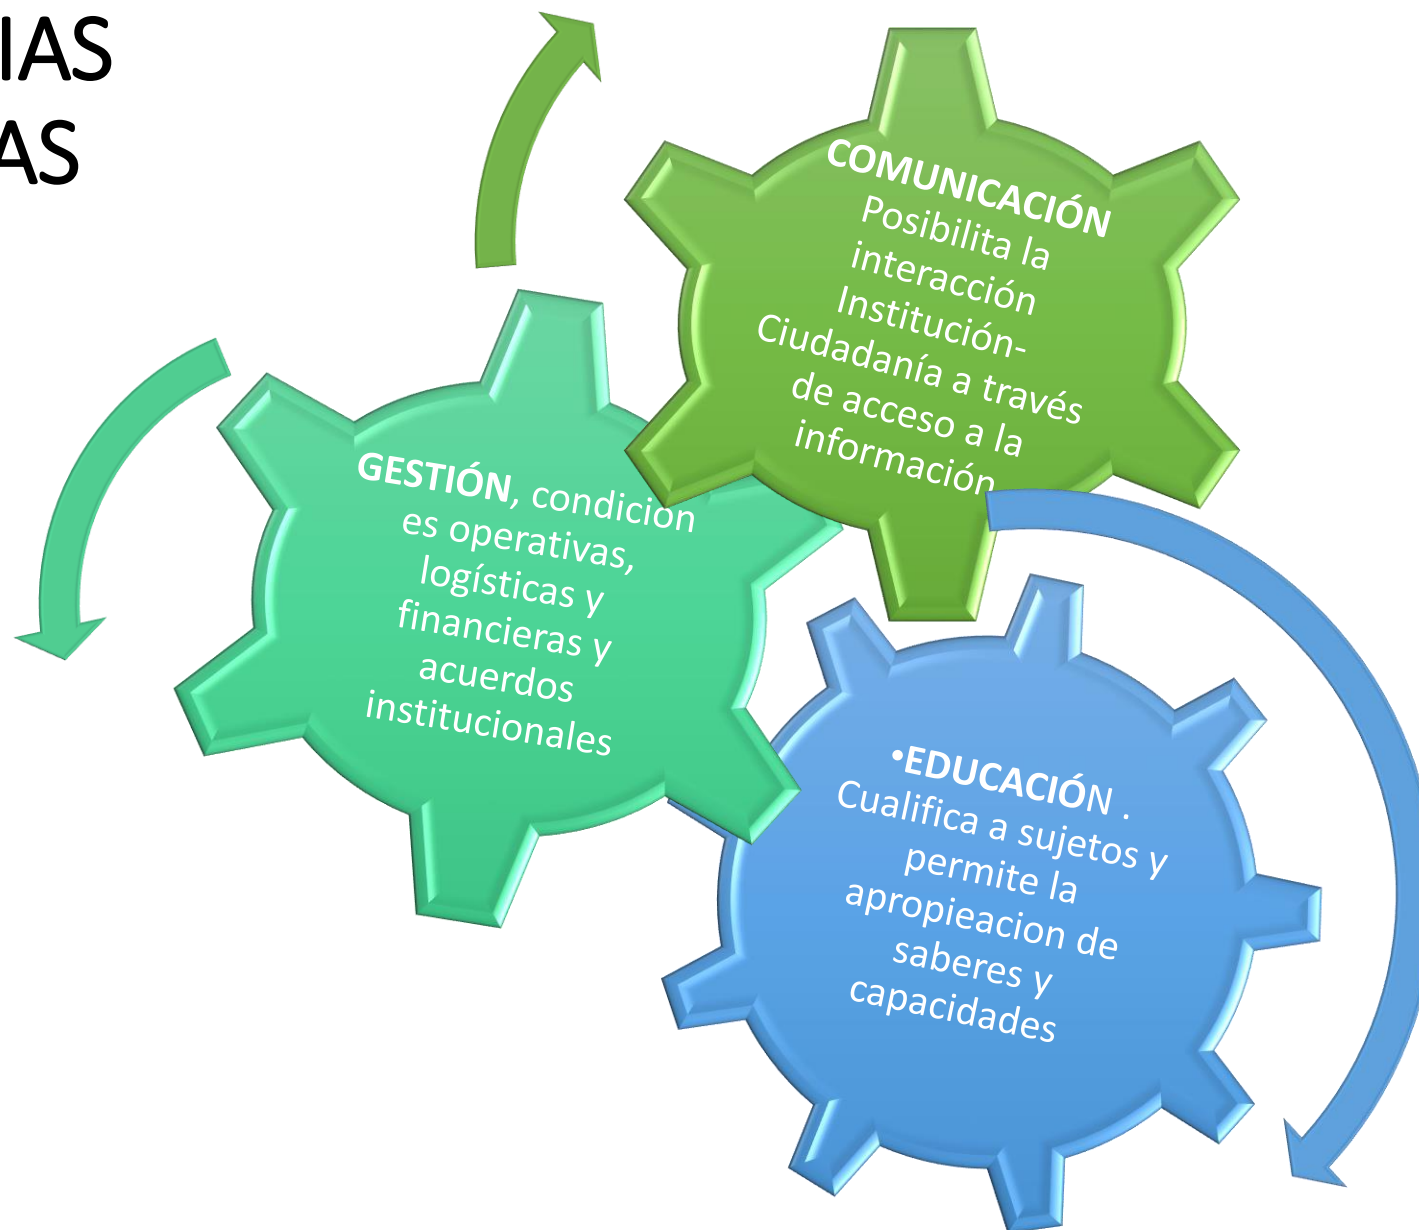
IAS
AS

COMUNICACIÓN Posibilita la interacción Institución-Ciudadanía a través de acceso a la información

GESTIÓN, condiciones operativas, logísticas y financieras y acuerdos institucionales

•EDUCACIÓN . Cualifica a sujetos y permite la apropieacion de saberes y capacidades